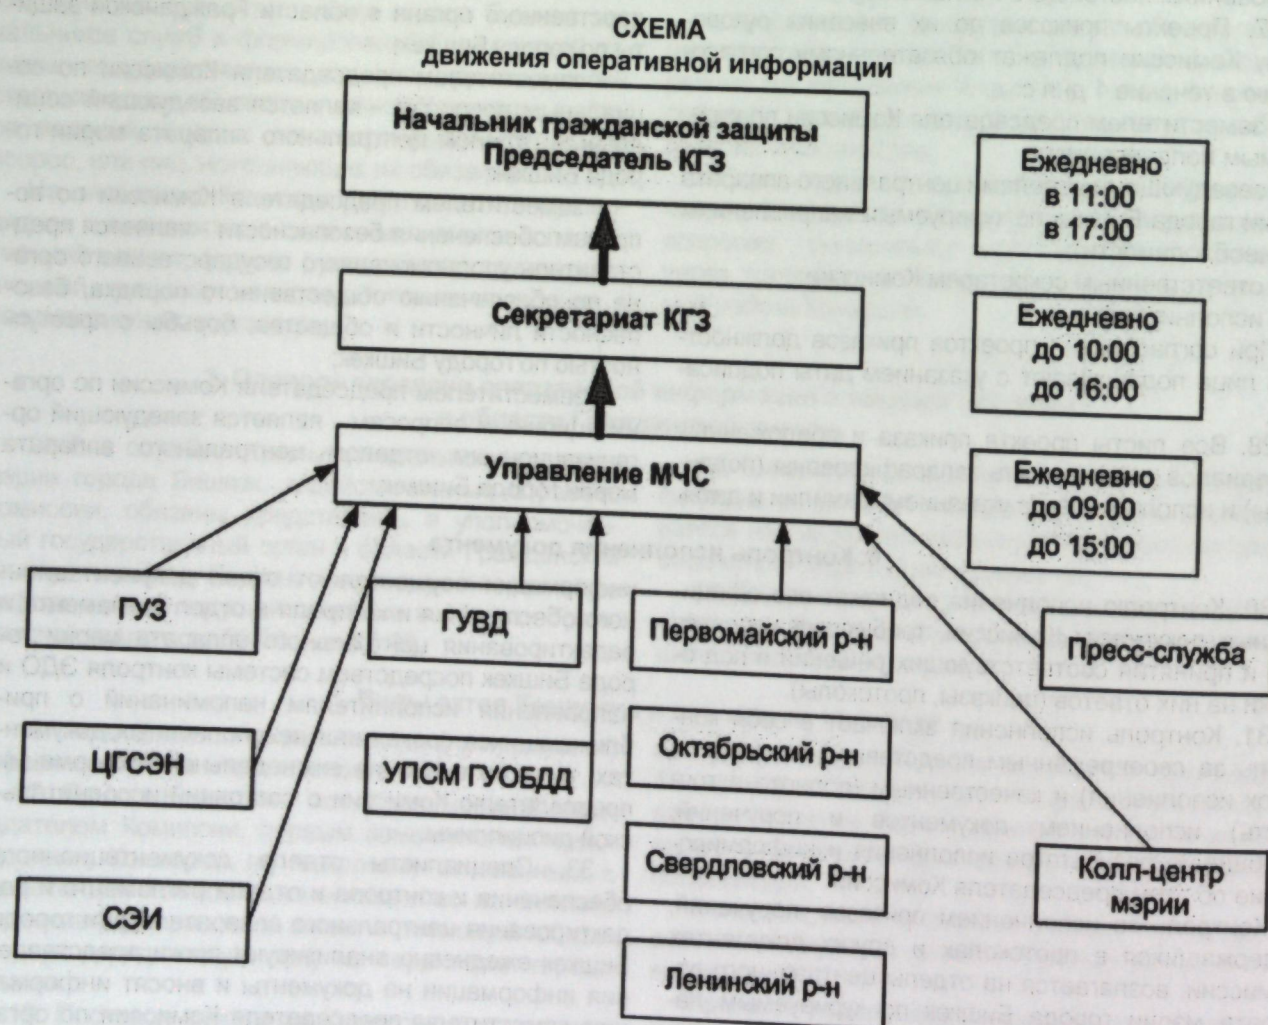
СХЕМА
движения оперативной информации

Начальник гражданской защиты
Председатель КГЗ

Секретариат КГЗ

Управление МЧС

ГУЗ

ГУВД

ЦГСЭН

УПСМ ГУОБДД

СЭИ

Первомайский р-н

Октябрьский р-н

Свердловский р-н

Ленинский р-н

Ежедневно
в 11:00
в 17:00

Ежедневно
до 10:00
до 16:00

Ежедневно
до 09:00
до 15:00

Пресс-служба

Колл-центр
мэрии